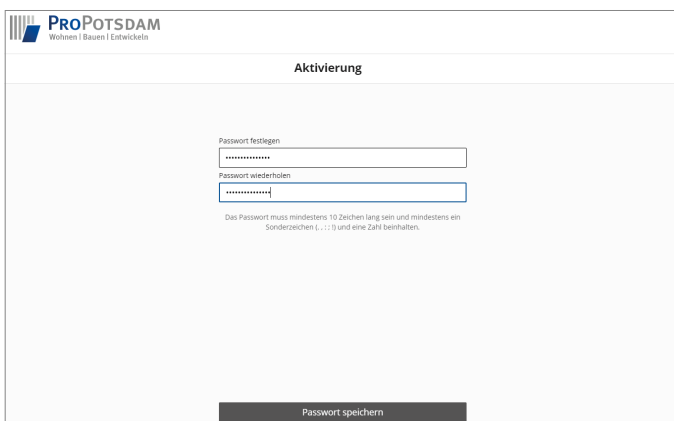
ProPotsdam
Wohnen | Bauen | Entwickeln

Aktivierung

Passwort festlegen
•••••••••••••••
Passwort wiederholen
•••••••••••••••

Das Passwort muss mindestens 10 Zeichen lang sein und mindestens ein Sonderzeichen (. , ; : !) und eine Zahl beinhalten.

Passwort speichern